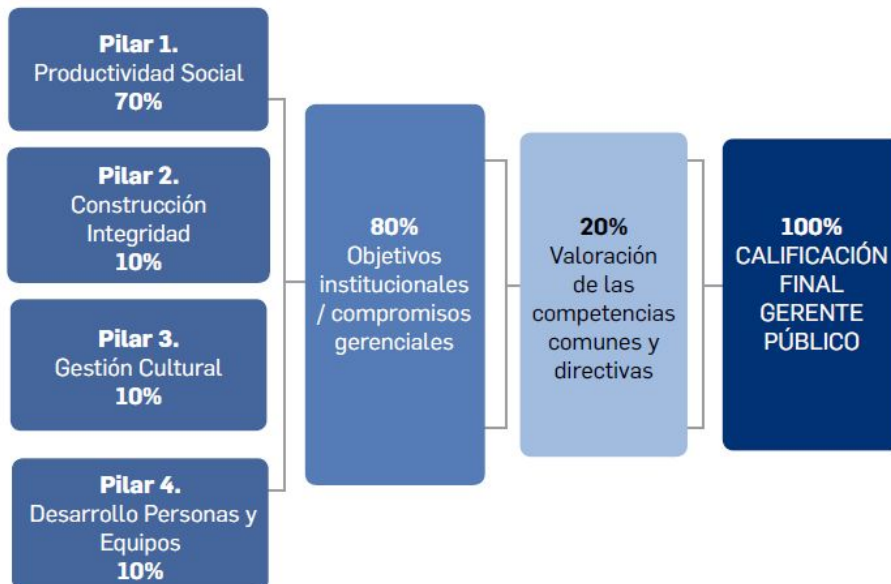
Pilar 1.
Productividad Social
70%

Pilar 2.
Construcción Integridad
10%

Pilar 3.
Gestión Cultural
10%

Pilar 4.
Desarrollo Personas y Equipos
10%

80%
Objetivos institucionales / compromisos gerenciales

20%
Valoración de las competencias comunes y directivas

100%
CALIFICACIÓN FINAL GERENTE PÚBLICO